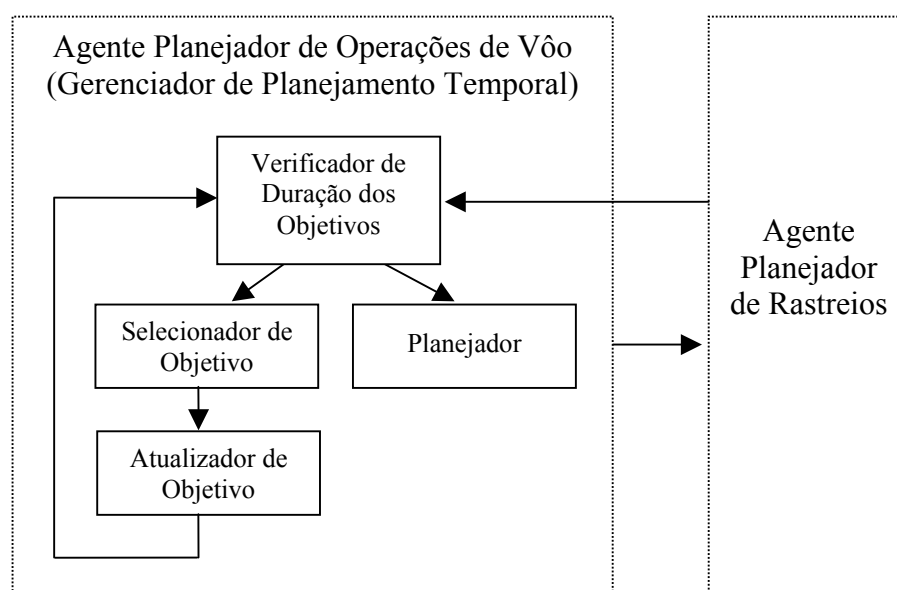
Agente Planejador de Operações de Vôo
(Gerenciador de Planejamento Temporal)

Verificador de Duração dos Objetivos

Selecionador de Objetivo

Planejador

Atualizador de Objetivo

Agente Planejador de Rastreios